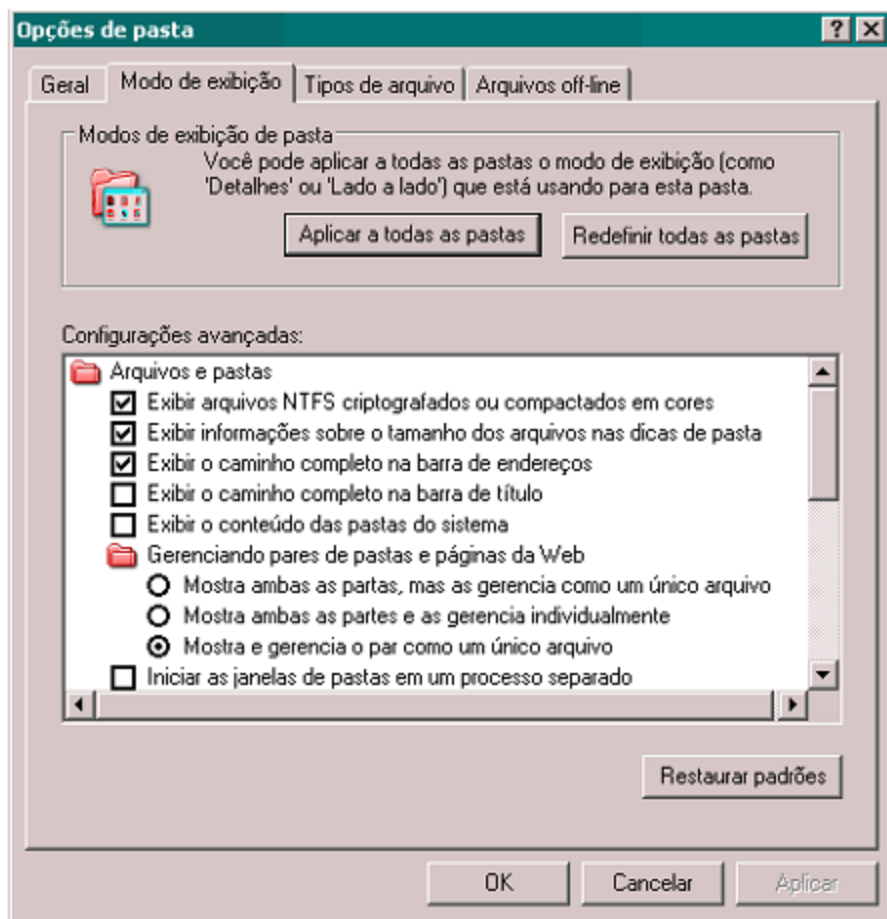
Opções de pasta

?

Geral | Modo de exibição | Tipos de arquivo | Arquivos off-line

Modos de exibição de pasta

Você pode aplicar a todas as pastas o modo de exibição (como 'Detalhes' ou 'Lado a lado') que está usando para esta pasta.

Aplicar a todas as pastas

Redefinir todas as pastas

Configurações avançadas:

Arquivos e pastas

☑ Exibir arquivos NTFS criptografados ou compactados em cores

☑ Exibir informações sobre o tamanho dos arquivos nas dicas de pasta

☑ Exibir o caminho completo na barra de endereços

☐ Exibir o caminho completo na barra de título

☐ Exibir o conteúdo das pastas do sistema

Gerenciando pares de pastas e páginas da Web

○ Mostra ambas as partas, mas as gerencia como um único arquivo

○ Mostra ambas as partes e as gerencia individualmente

◉ Mostra e gerencia o par como um único arquivo

☐ Iniciar as janelas de pastas em um processo separado

Restaurar padrões

OK

Cancelar

Aplicar